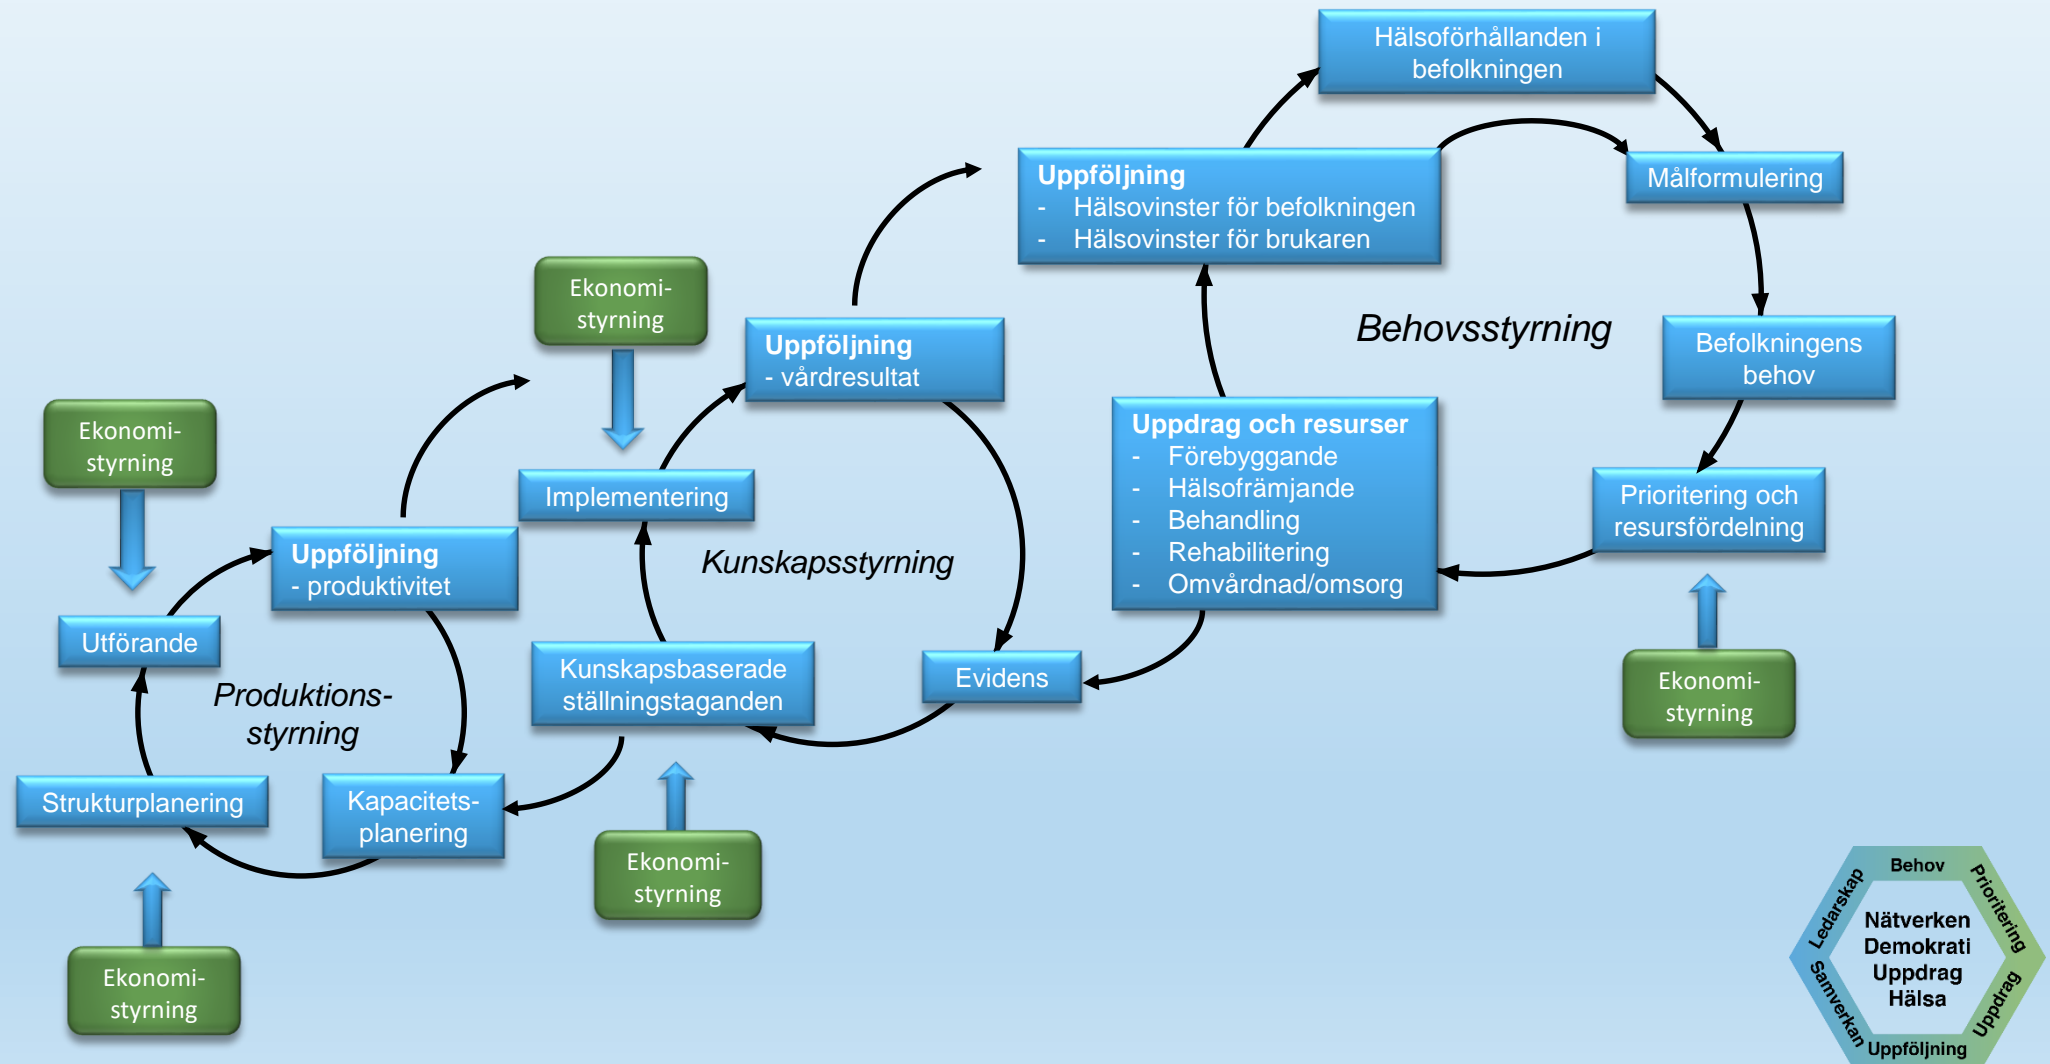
Hälsoförhållanden i befolkningen

Uppföljning
- Hälsovinster för befolkningen
- Hälsovinster för brukaren

Målformulering

Behovsstyrning

Befolkningens behov

Uppdrag och resurser
- Förebyggande
- Hälsofrämjande
- Behandling
- Rehabilitering
- Omvårdnad/omsorg

Prioritering och resursfördelning

Ekonomi-styrning

Uppföljning
- vårdresultat

Ekonomi-styrning

Implementering

Kunskapsstyrning

Kunskapsbaserade ställningstaganden

Evidens

Ekonomi-styrning

Ekonomi-styrning

Uppföljning
- produktivitet

Utförande

Produktions-styrning

Strukturplanering

Kapacitets-planering

Ekonomi-styrning

Behov
Prioritering
Uppdrag
Uppföljning
Samverkan
Ledarskap
Nätverken
Demokrati
Uppdrag
Hälsa